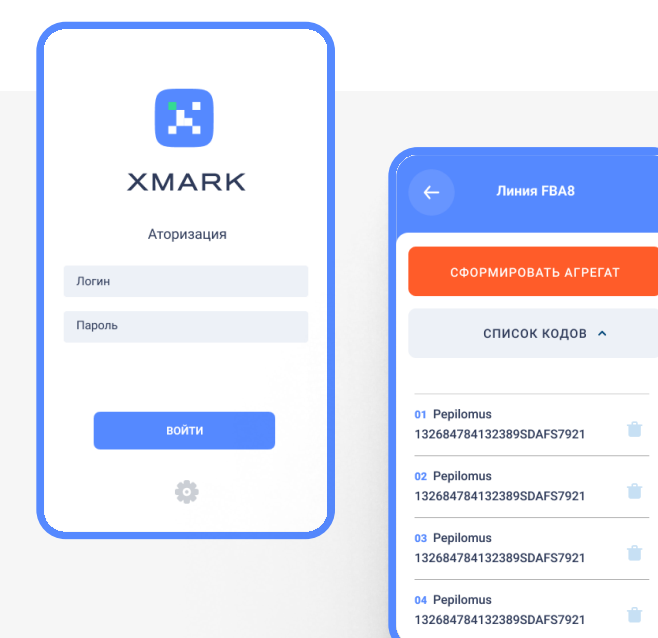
XMARK

Аторизация

Логин

Пароль

ВОЙТИ

Линия FBA8

СФОРМИРОВАТЬ АГРЕГАТ

СПИСОК КОДОВ

01 Pepilomus
132684784132389SDAFS7921

02 Pepilomus
132684784132389SDAFS7921

03 Pepilomus
132684784132389SDAFS7921

04 Pepilomus
132684784132389SDAFS7921